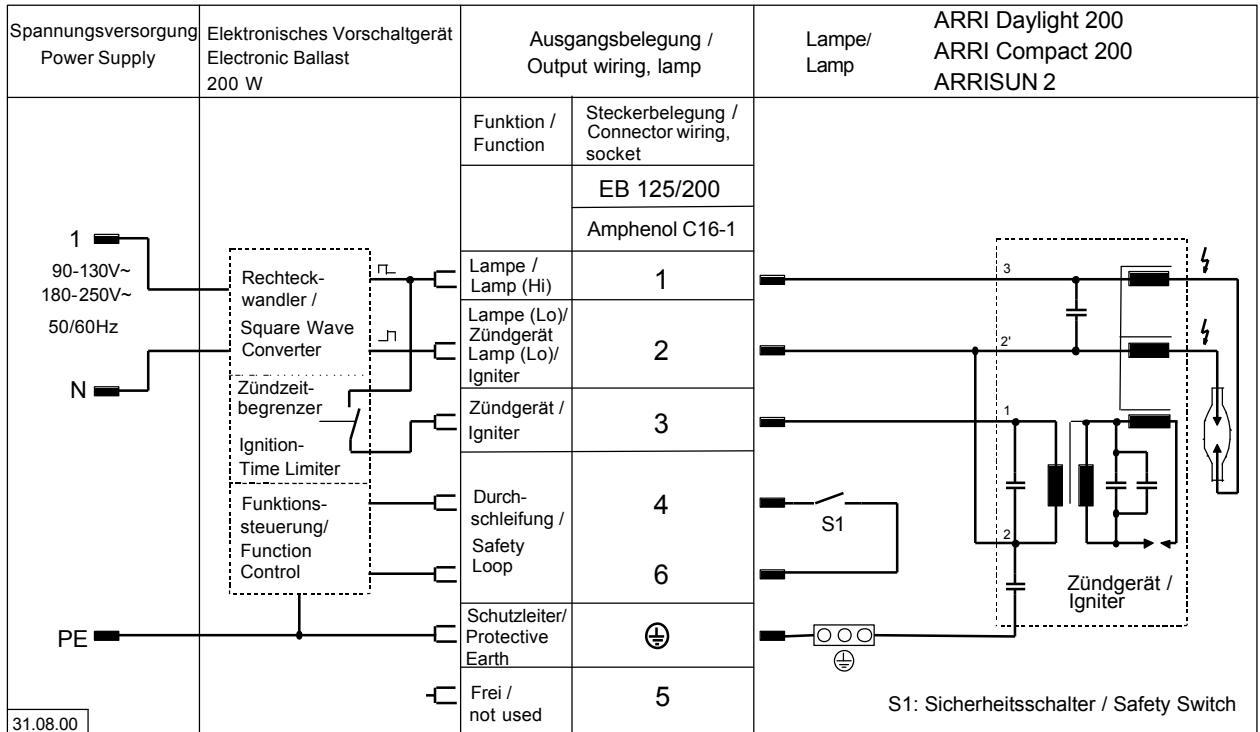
| Spannungsversorgung Power Supply | Elektronisches Vorschaltgerät Electronic Ballast 200 W | Ausgangsbelegung / Output wiring, lamp | | Lampe/ Lamp | ARRI Daylight 200 ARRI Compact 200 ARRISUN 2 |
|---|---|---|---|---|---|
| | | Funktion / Function | Steckerbelegung / Connector wiring, socket | | |
| | | | EB 125/200 | | |
| | | | Amphenol C16-1 | | |
| | | Lampe / Lamp (Hi) | 1 | | |
| | | Lampe (Lo)/ Zündgerät Lamp (Lo)/ Igniter | 2 | | |
| | | Zündgerät / Igniter | 3 | | |
| | | Durchschleifung / Safety Loop | 4 | | |
| | | | 6 | | |
| | | Schutzleiter/ Protective Earth | ⏚ | | |
| | | Frei / not used | 5 | | |

1

90-130V~
180-250V~
50/60Hz

N

PE

Rechteckwandler / Square Wave Converter

Zündzeitbegrenzer

Ignition-Time Limiter

Funktionssteuerung/ Function Control

S1

3

2'

1

2

Zündgerät / Igniter

S1: Sicherheitsschalter / Safety Switch

31.08.00